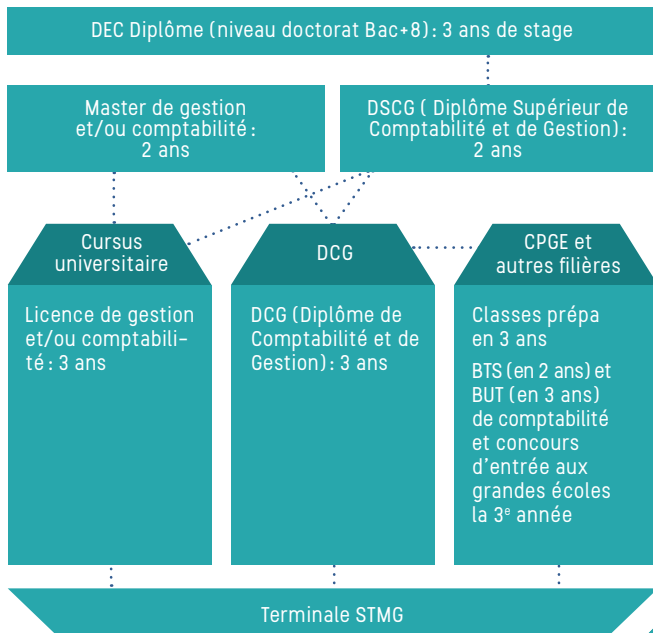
DEC Diplôme (niveau doctorat Bac+8) : 3 ans de stage

Master de gestion et/ou comptabilité : 2 ans

DSCG ( Diplôme Supérieur de Comptabilité et de Gestion) : 2 ans

Cursus universitaire

Licence de gestion et/ou comptabilité : 3 ans

DCG

DCG (Diplôme de Comptabilité et de Gestion) : 3 ans

CPGE et autres filières

Classes prépa en 3 ans

BTS (en 2 ans) et BUT (en 3 ans) de comptabilité et concours d'entrée aux grandes écoles la 3$^{e}$ année

Terminale STMG